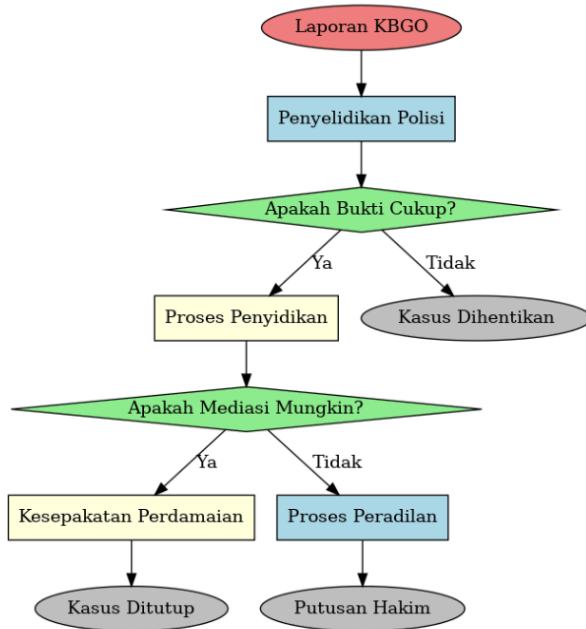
Laporan KBGO

Penyelidikan Polisi

Apakah Bukti Cukup?

Ya

Tidak

Proses Penyidikan

Kasus Dihentikan

Apakah Mediasi Mungkin?

Ya

Tidak

Kesepakatan Perdamaian

Proses Peradilan

Kasus Ditutup

Putusan Hakim